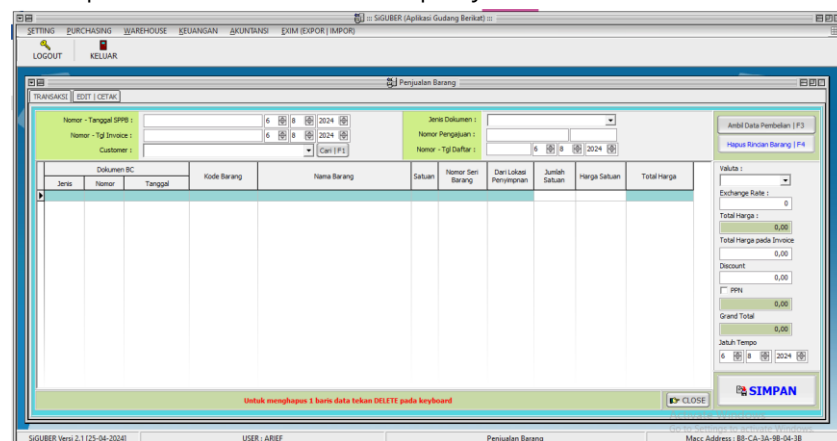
::: SiGUBER (Aplikasi Gudang Berikat) :::

SETTING PURCHASING WAREHOUSE KEUANGAN AKUNTANSI EXIM (EXPOR | IMPOR)

LOGOUT KELUAR

Penjualan Barang

TRANSAKSI | EDIT | CETAK

Nomor - Tanggal SPPB : 6 8 2024

Nomor - Tgl Invoice : 6 8 2024

Customer : Cari | F1

Jenis Dokumen :

Nomor Pengajuan :

Nomor - Tgl Daftar : 6 8 2024

Ambil Data Pembelian | F3

Hapus Rincian Barang | F4

| Dokumen BC | | | Kode Barang | Nama Barang | Satuan | Nomor Seri Barang | Dari Lokasi Penyimpanan | Jumlah Satuan | Harga Satuan | Total Harga |
|---|---|---|---|---|---|---|---|---|---|---|
| Jenis | Nomor | Tanggal | | | | | | | | |

Valuta :

Exchange Rate :
0

Total Harga :
0,00

Total Harga pada Invoice
0,00

Discount
0,00

PPN
0,00

Grand Total
0,00

Jatuh Tempo
6 8 2024

SIMPAN

Untuk menghapus 1 baris data tekan DELETE pada keyboard

CLOSE

Go to Settings to activate Windows.

SiGUBER Versi 2.1 [25-04-2024] USER : ARIEF Penjualan Barang Macc Address : B8-CA-3A-9B-04-3B